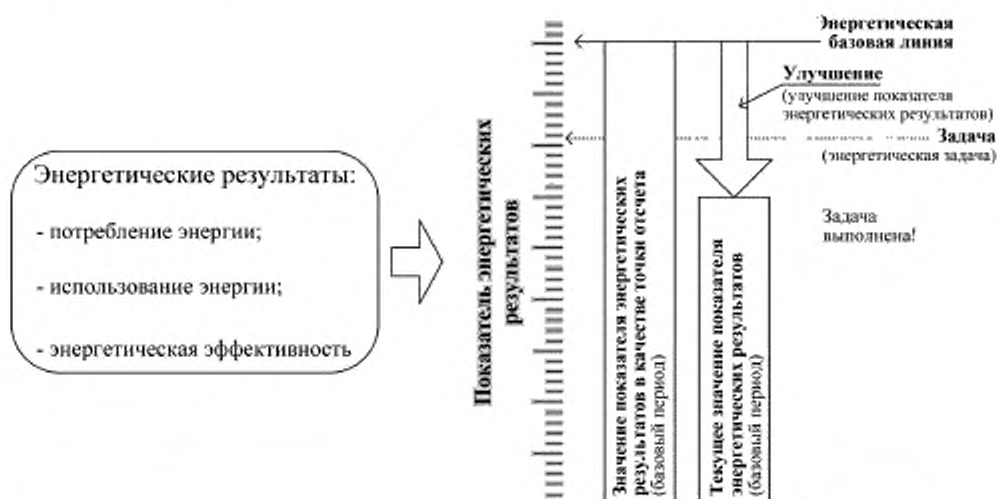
Энергетические результаты:

- потребление энергии;

- использование энергии;

- энергетическая эффективность

Показатель энергетических результатов

Значение показателя энергетических результатов в качестве точки отсчета (базовый период)

Текущее значение показателя энергетических результатов (базовый период)

Энергетическая базовая линия

Улучшение (улучшение показателя энергетических результатов)

Задача (энергетическая задача)

Задача выполнена!